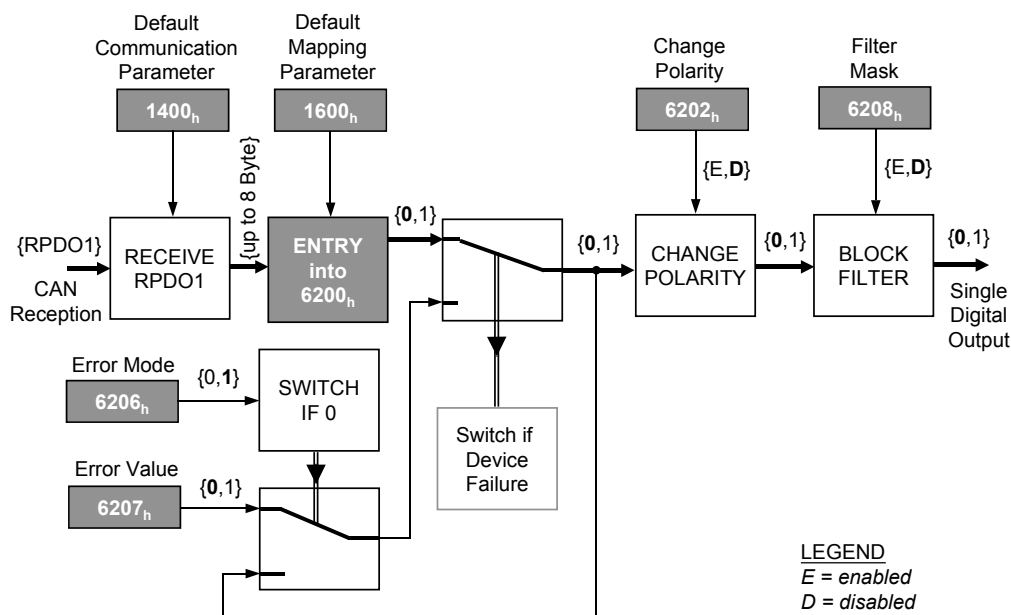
Default Communication Parameter
$1400_h$

Default Mapping Parameter
$1600_h$

Change Polarity
$6202_h$

Filter Mask
$6208_h$

{E,**D**}

{E,**D**}

{RPDO1}
CAN Reception

RECEIVE RPDO1

{up to 8 Byte}

**ENTRY into $6200_h$**

{**0**,1}

{**0**,1}

CHANGE POLARITY

{**0**,1}

BLOCK FILTER

{**0**,1}

Single Digital Output

Error Mode
$6206_h$

{0,**1**}

SWITCH IF 0

Switch if Device Failure

Error Value
$6207_h$

{**0**,1}

LEGEND
*E = enabled*
*D = disabled*